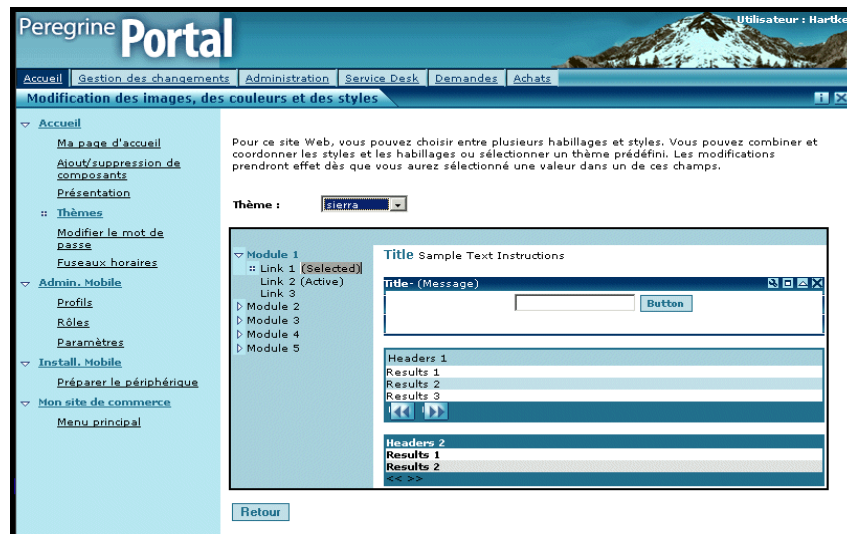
Peregrine Portal

Utilisateur : Hartke

Accueil | Gestion des changements | Administration | Service Desk | Demandes | Achats

Modification des images, des couleurs et des styles

Accueil
Ma page d'accueil
Ajout/suppression de composants
Présentation
Thèmes
Modifier le mot de passe
Fuseaux horaires
Admin. Mobile
Profils
Rôles
Paramètres
Install. Mobile
Préparer le périphérique
Mon site de commerce
Menu principal

Pour ce site Web, vous pouvez choisir entre plusieurs habillages et styles. Vous pouvez combiner et coordonner les styles et les habillages ou sélectionner un thème prédéfini. Les modifications prendront effet dès que vous aurez sélectionné une valeur dans un de ces champs.

Thème : sierra

Module 1
Link 1 (Selected)
Link 2 (Active)
Link 3
Module 2
Module 3
Module 4
Module 5

Title Sample Text Instructions

Title- (Message)

Button

Headers 1
Results 1
Results 2
Results 3

Headers 2
Results 1
Results 2
<< >>

Retour